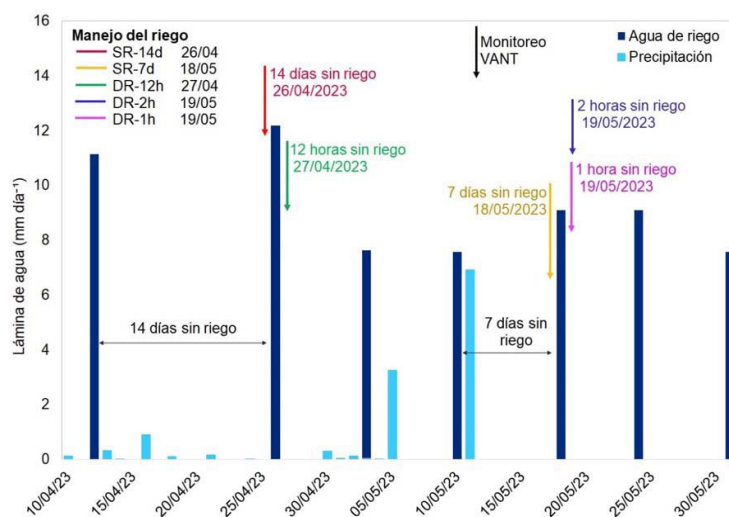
Manejo del riego
SR-14d 26/04
SR-7d 18/05
DR-12h 27/04
DR-2h 19/05
DR-1h 19/05

Monitoreo VANT

Agua de riego
Precipitación

14 días sin riego 26/04/2023

12 horas sin riego 27/04/2023

7 días sin riego 18/05/2023

2 horas sin riego 19/05/2023

1 hora sin riego 19/05/2023

14 días sin riego

7 días sin riego

Lámina de agua (mm día$^{-1}$)

16
14
12
10
8
6
4
2
0

10/04/23
15/04/23
20/04/23
25/04/23
30/04/23
05/05/23
10/05/23
15/05/23
20/05/23
25/05/23
30/05/23